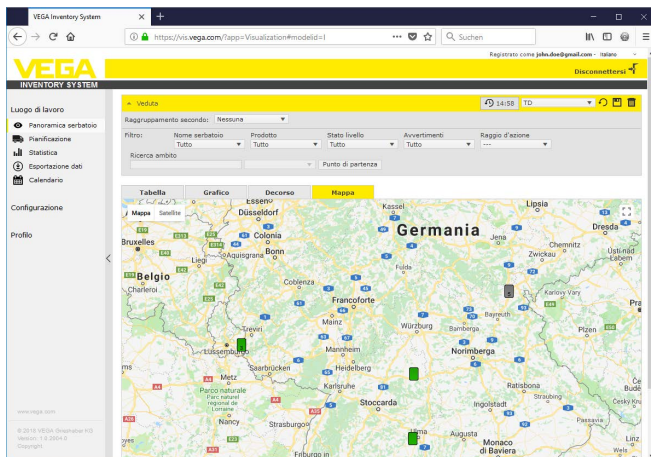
VEGA Inventory System
https://vis.vega.com/?app=Visualization#modelid=I
Suchen
Registrato come john.doe@gmail.com · Italiano
VEGA
INVENTORY SYSTEM
Disconnettersi

Luogo di lavoro
Panoramica serbatoio
Pianificazione
Statistica
Esportazione dati
Calendario

Configurazione

Profilo

www.vega.com
© 2016 VEGA Grieshaber KG
Version: 1.0.3904.0
Copyright

Veduta
14:58
TD
Raggruppamento secondo: Nessuna
Filtro:
Nome serbatoio
Tutto
Prodotto
Tutto
Stato livello
Tutto
Avvertimenti
Tutto
Raggio d'azione
---
Ricerca ambito
Punto di partenza

Tabella
Grafico
Decorso
Mappa

Mappa
Satellite
Germania
Düsseldorf
Essen
Kassel
Lipsia
Dresda
Colonia
Aquisgrana
Bonn
Bruxelles
Belgio
Liegi
Charleroi
Jena
Chemnitz
Zwickau
Ústí nad Labem
Fulda
Coblenza
Francoforte
Bayreuth
Karlovy Vary
Praga
Magonza
Mainz
Würzburg
Bamberga
Treviri
Lussemburgo
Mannheim
Heidelberg
Norimberga
Plzeň
Saarbrücken
Metz
Parco naturale regionale di Lorraine
Karlsruhe
Stoccarda
Heilbronn
Ratisbona
Straubing
Ingolstadt
Nancy
Ulma
Augusta
Monaco di Baviera
České Budějovice
Deggendorf